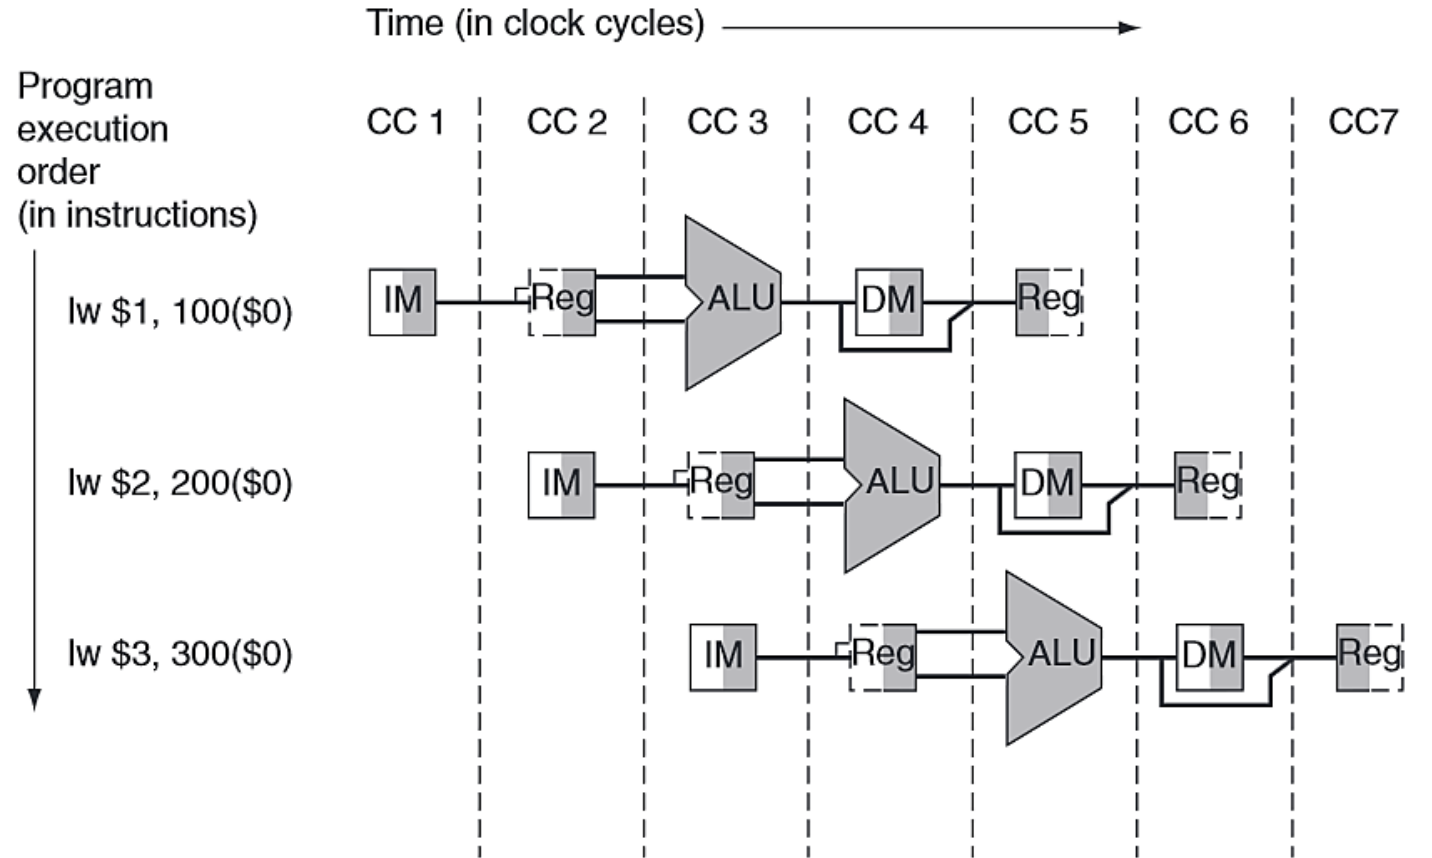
Time (in clock cycles)

Program execution order (in instructions)

CC 1 CC 2 CC 3 CC 4 CC 5 CC 6 CC7

lw $1, 100($0)
IM Reg ALU DM Reg

lw $2, 200($0)
IM Reg ALU DM Reg

lw $3, 300($0)
IM Reg ALU DM Reg